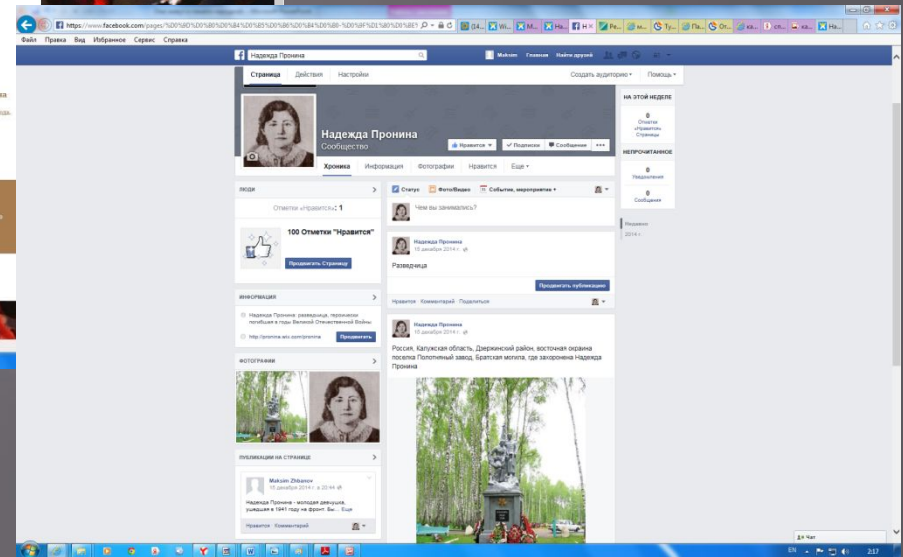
https://www.facebook.com/pages/%D0%9D%D0%B0%D0%B4%D0%B5%D0%B6%D0%B4%D0%B0-%D0%9F%D1%80%D0%BE%D0%BD%D0%B8

Файл Правка Вид Избранное Сервис Справка

Надежда Пронина

Maksim Главная Найти друзей

Страница Действия Настройки

Создать аудиторию Помощь

НА ЭТОЙ НЕДЕЛЕ

0 Отметки «Нравится» Страницы

НЕПРОЧИТАННОЕ

0 Уведомления

0 Сообщения

Недавнее 2014

Надежда Пронина

Сообщество

Нравится Подписки Сообщение ...

Хроника Информация Фотографии Нравится Еще

ЛЮДИ

Отметки «Нравится»: 1

100 Отметки "Нравится"

Продвигать Страницу

ИНФОРМАЦИЯ

Надежда Пронина: разведчица, героически погибшая в годы Великой Отечественной Войны

http://pronina.ucoz.com/pronina Продвигать

ФОТОГРАФИИ

ПУБЛИКАЦИИ НА СТРАНИЦЕ

Maksim Zhbanov
15 декабря 2014 г. в 20:44

Надежда Пронина - молодая девушка, ушедшая в 1941 году на фронт. Бы... Еще

Нравится · Комментарий

Статус Фото/Видео Событие, мероприятие

Чем вы занимались?

Надежда Пронина
15 декабря 2014 г.

Разведчица

Продвигать публикацию

Нравится · Комментарий · Поделиться

Надежда Пронина
15 декабря 2014 г.

Россия, Калужская область, Дзержинский район, восточная окраина поселка Полотняный завод, Братская могила, где захоронена Надежда Пронина

Чат

EN 2:17